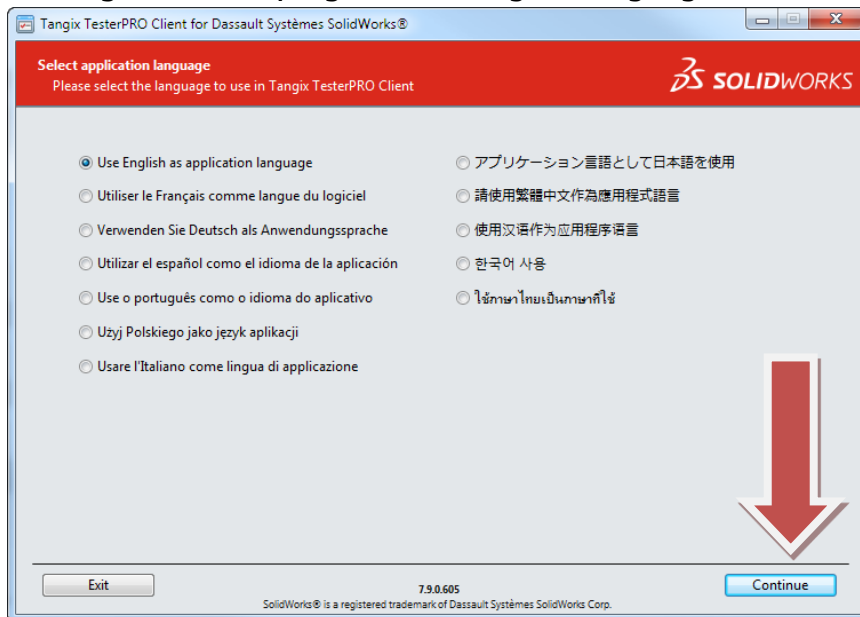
Tangix TesterPRO Client for Dassault Systèmes SolidWorks®

Select application language
Please select the language to use in Tangix TesterPRO Client

SOLIDWORKS

Use English as application language
Utiliser le Français comme langue du logiciel
Verwenden Sie Deutsch als Anwendungssprache
Utilizar el español como el idioma de la aplicación
Use o português como o idioma do aplicativo
Użyj Polskiego jako język aplikacji
Usare l'Italiano come lingua di applicazione

アプリケーション言語として日本語を使用
請使用繁體中文作爲應用程式語言
使用汉语作为应用程序语言
한국어 사용
ใช้ภาษาไทยเป็นภาษาที่ใช้

Exit

7.9.0.605
SolidWorks® is a registered trademark of Dassault Systèmes SolidWorks Corp.

Continue